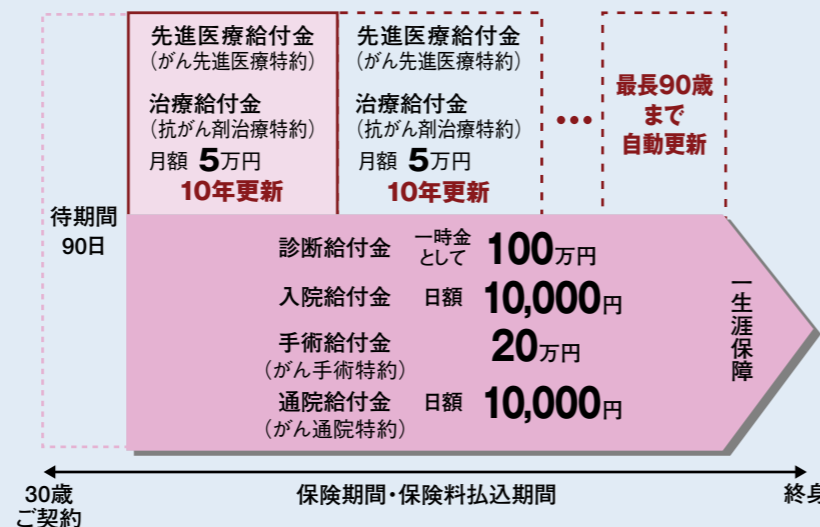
待期間
90日

先進医療給付金
（がん先進医療特約）

治療給付金
（抗がん剤治療特約）

月額 5万円
10年更新

先進医療給付金
（がん先進医療特約）

治療給付金
（抗がん剤治療特約）

月額 5万円
10年更新

…

最長90歳まで自動更新

診断給付金 一時金として 100万円

入院給付金 日額 10,000円

手術給付金
（がん手術特約） 20万円

通院給付金
（がん通院特約） 日額 10,000円

一生涯保障

30歳
ご契約

保険期間・保険料払込期間

終身